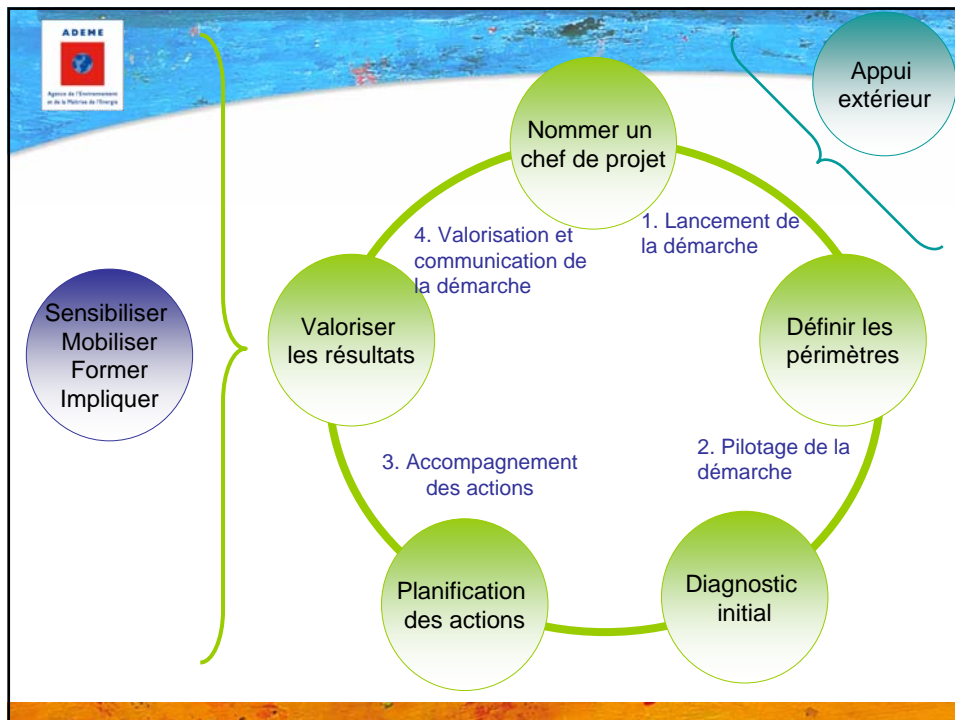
ADEME

Agence de l'Environnement et de la Maîtrise de l'Energie

Appui extérieur

Nommer un chef de projet

1. Lancement de la démarche

Définir les périmètres

2. Pilotage de la démarche

Diagnostic initial

Planification des actions

3. Accompagnement des actions

Valoriser les résultats

4. Valorisation et communication de la démarche

Sensibiliser
Mobiliser
Former
Impliquer